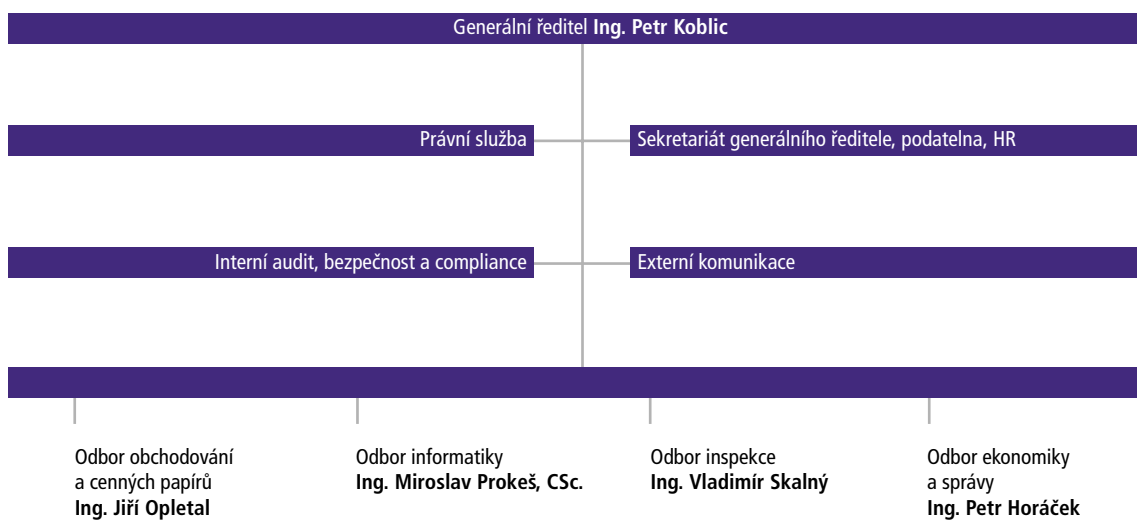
Generální ředitel **Ing. Petr Koblic**

Právní služba

Sekretariát generálního ředitele, podatelna, HR

Interní audit, bezpečnost a compliance

Externí komunikace

Odbor obchodování a cenných papírů
**Ing. Jiří Opletal**

Odbor informatiky
**Ing. Miroslav Prokeš, CSc.**

Odbor inspekce
**Ing. Vladimír Skalný**

Odbor ekonomiky a správy
**Ing. Petr Horáček**